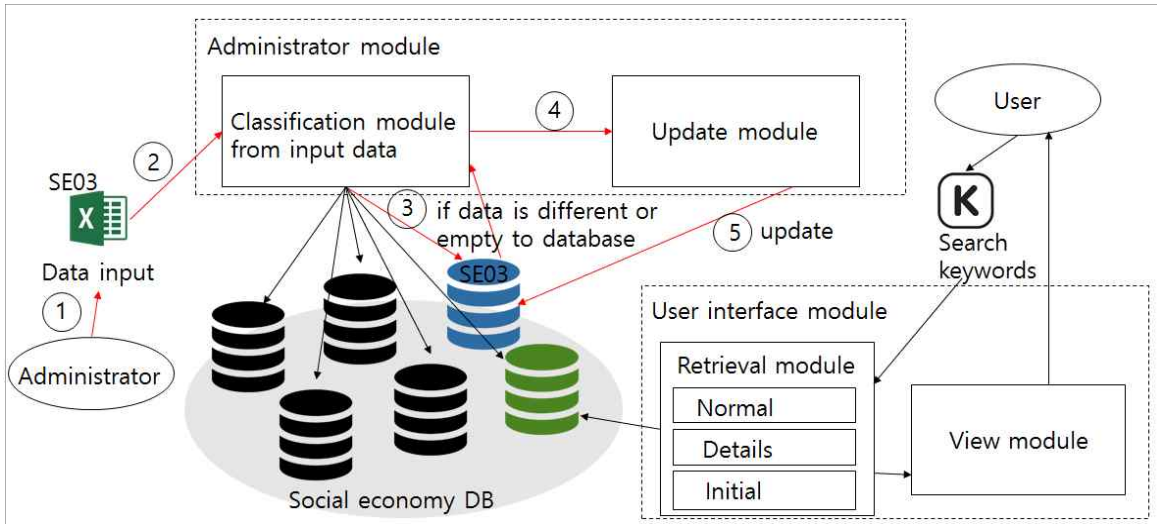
Administrator module

Classification module from input data

4

Update module

User

2

SE03

X

Data input

3 if data is different or empty to database

5 update

K

Search keywords

SE03

1

Administrator

User interface module

Retrieval module

Normal

Details

Initial

View module

Social economy DB